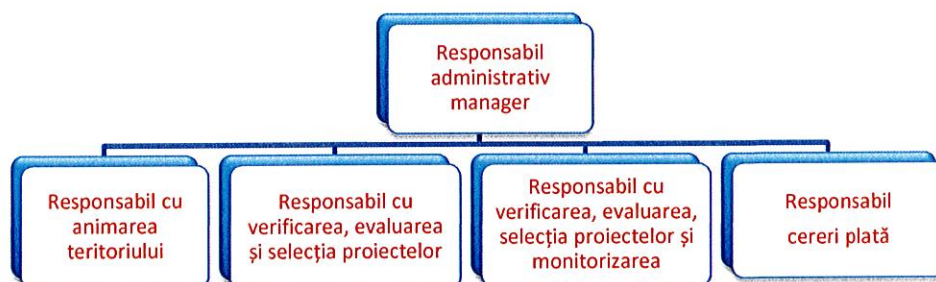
Responsabil administrativ manager

Responsabil cu animarea teritoriului

Responsabil cu verificarea, evaluarea și selecția proiectelor

Responsabil cu verificarea, evaluarea, selecția proiectelor și monitorizarea

Responsabil cereri plată